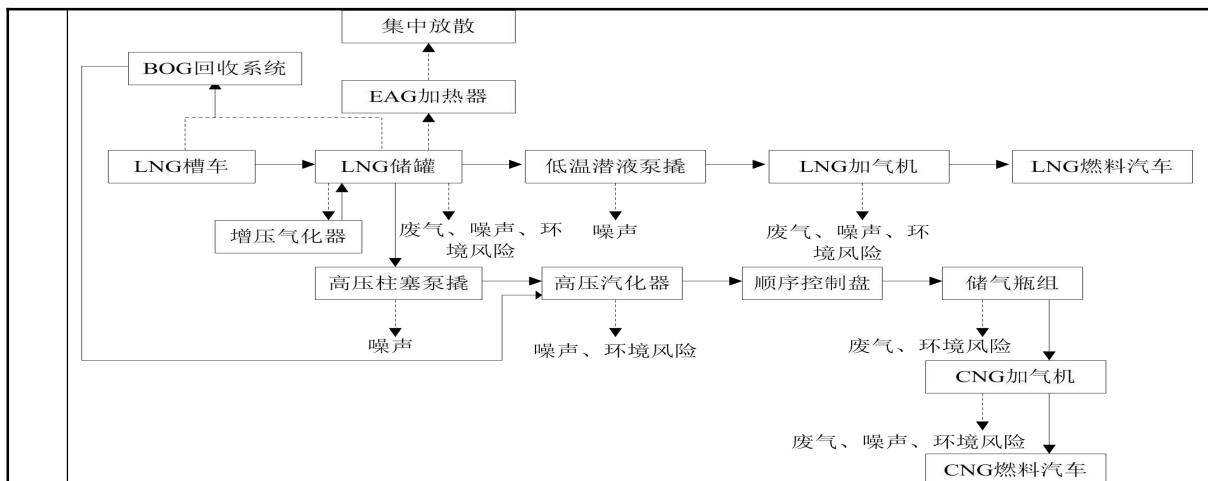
集中放散

BOG回收系统

EAG加热器

LNG槽车

LNG储罐

低温潜液泵撬

LNG加气机

LNG燃料汽车

增压气化器

废气、噪声、环境风险

噪声

废气、噪声、环境风险

高压柱塞泵撬

高压汽化器

顺序控制盘

储气瓶组

噪声

噪声、环境风险

废气、环境风险

CNG加气机

废气、噪声、环境风险

CNG燃料汽车